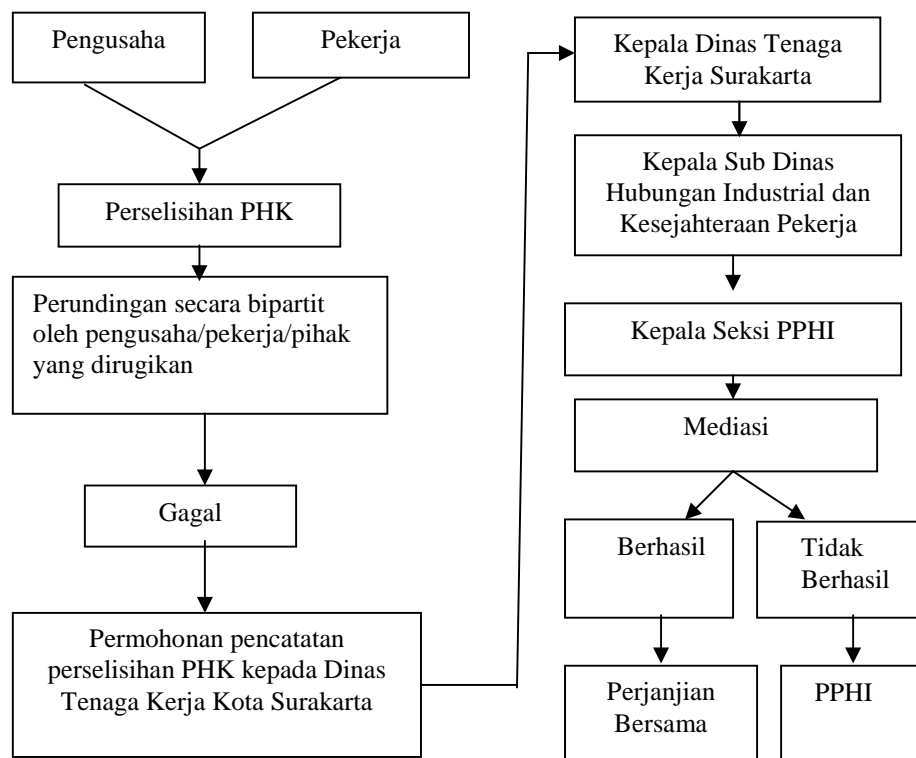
Pengusaha

Pekerja

Perselisihan PHK

Perundingan secara bipartit oleh pengusaha/pekerja/pihak yang dirugikan

Gagal

Permohonan pencatatan perselisihan PHK kepada Dinas Tenaga Kerja Kota Surakarta

Kepala Dinas Tenaga Kerja Surakarta

Kepala Sub Dinas Hubungan Industrial dan Kesejahteraan Pekerja

Kepala Seksi PPHI

Mediasi

Berhasil

Tidak Berhasil

Perjanjian Bersama

PPHI